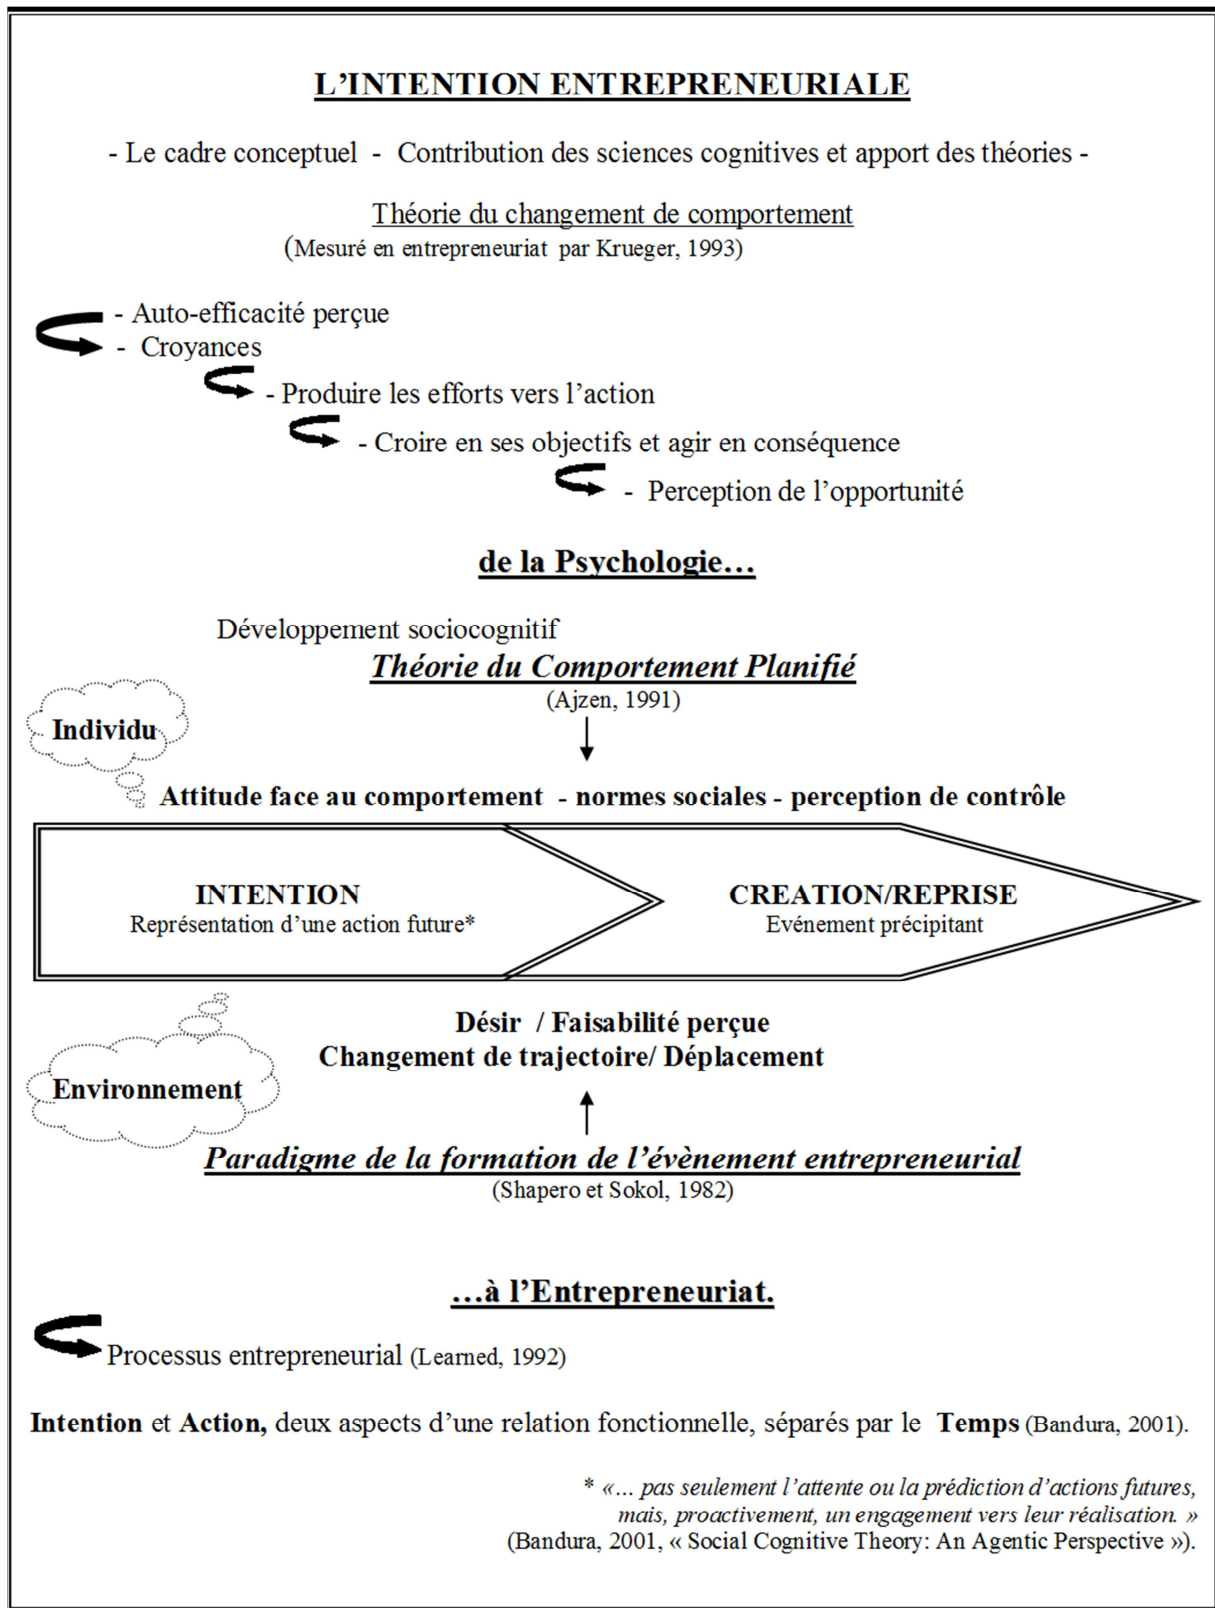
L'INTENTION ENTREPRENEURIALE

- Le cadre conceptuel - Contribution des sciences cognitives et apport des théories -

Théorie du changement de comportement
(Mesuré en entrepreneuriat par Krueger, 1993)

- Auto-efficacité perçue
- Croyances
- Produire les efforts vers l'action
- Croire en ses objectifs et agir en conséquence
- Perception de l'opportunité

de la Psychologie…

Développement sociocognitif
Théorie du Comportement Planifié
(Ajzen, 1991)

Individu

Attitude face au comportement - normes sociales - perception de contrôle

INTENTION
Représentation d'une action future*

CREATION/REPRISE
Evénement précipitant

Désir / Faisabilité perçue
Changement de trajectoire/ Déplacement

Environnement

Paradigme de la formation de l'évènement entrepreneurial
(Shapero et Sokol, 1982)

…à l'Entrepreneuriat.

Processus entrepreneurial (Learned, 1992)

Intention et Action, deux aspects d'une relation fonctionnelle, séparés par le Temps (Bandura, 2001).

* «… pas seulement l'attente ou la prédiction d'actions futures, mais, proactivement, un engagement vers leur réalisation. »
(Bandura, 2001, « Social Cognitive Theory: An Agentic Perspective »).